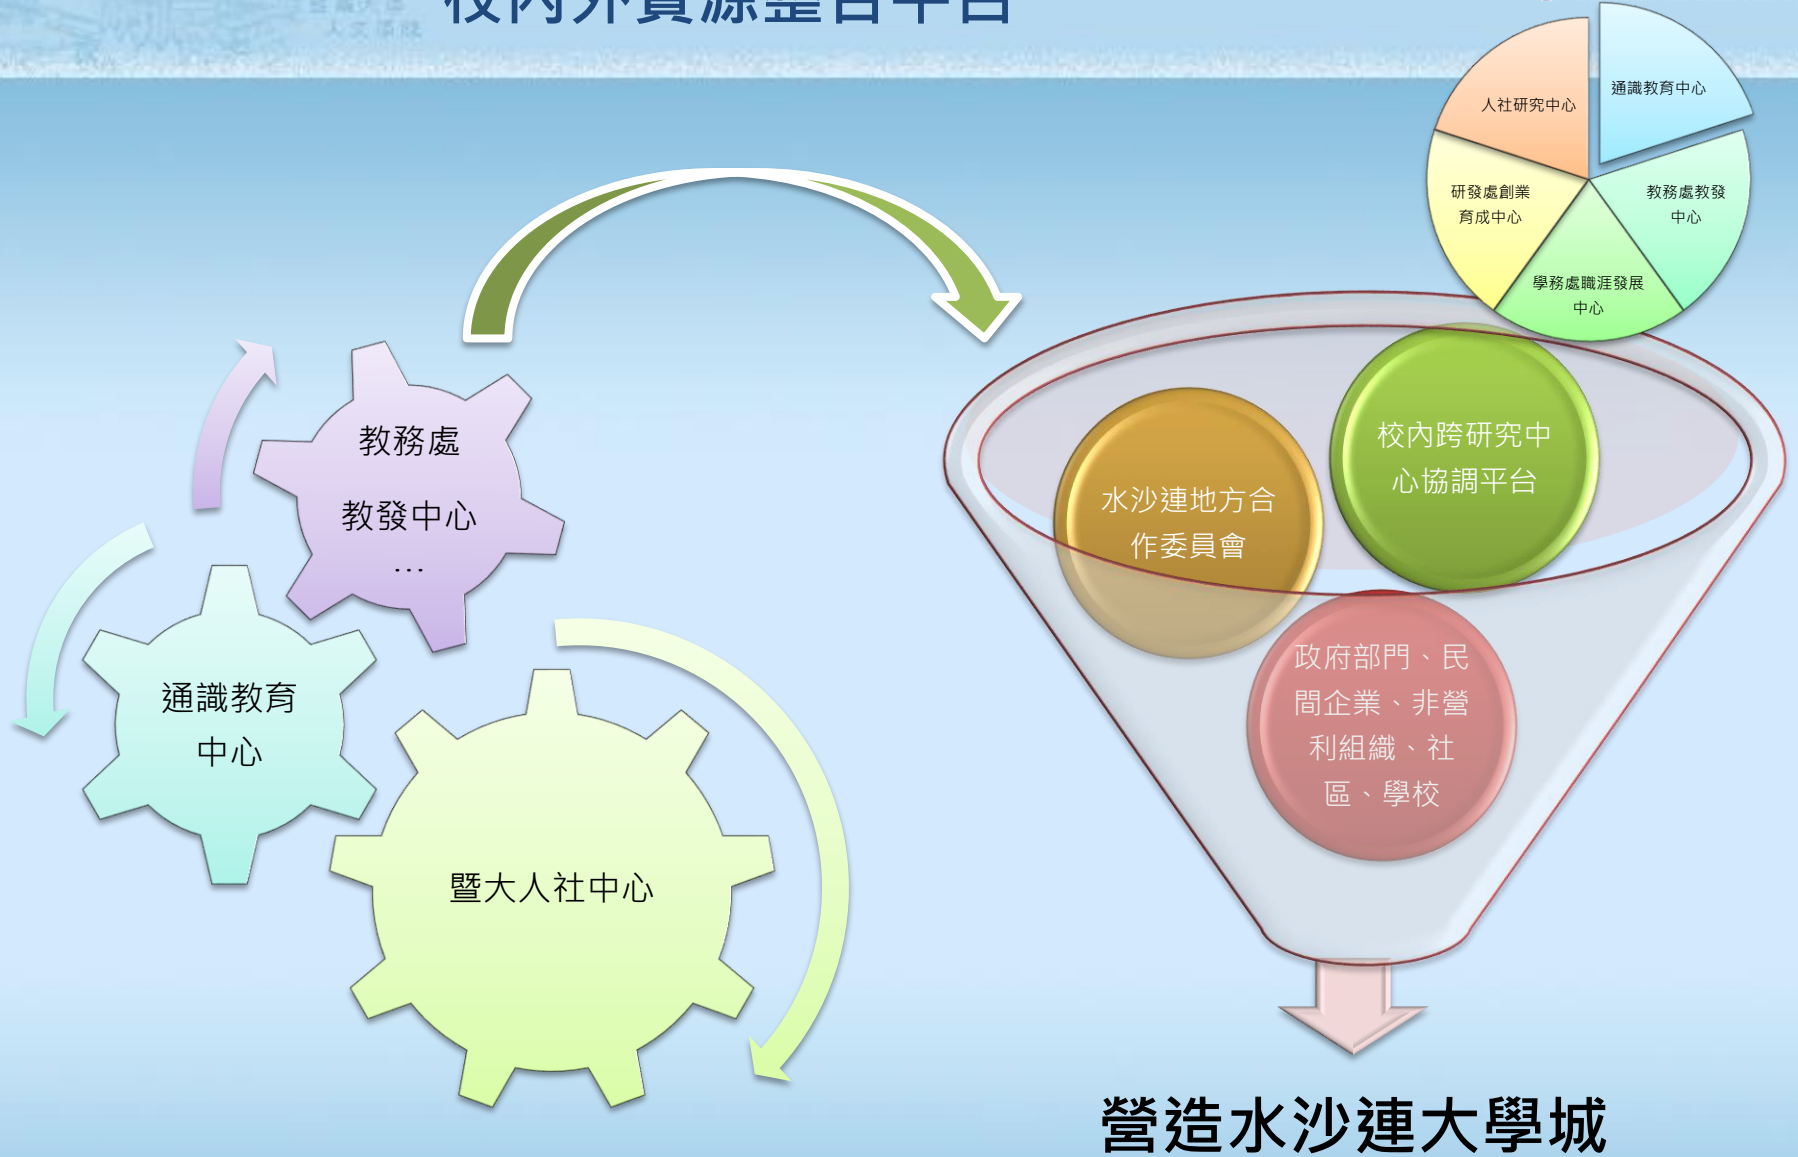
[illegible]

人社研究中心

通識教育中心

研發處創業育成中心

教務處教發中心

學務處職涯發展中心

教務處

教發中心

…

通識教育中心

暨大人社中心

水沙連地方合作委員會

校內跨研究中心協調平台

政府部門、民間企業、非營利組織、社區、學校

營造水沙連大學城